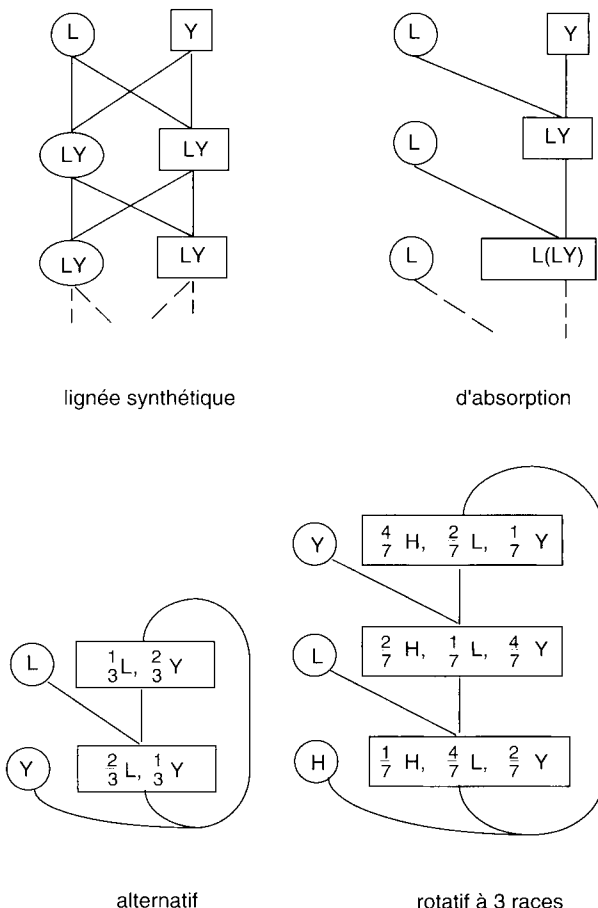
L Y

LY LY

LY LY

lignée synthétique

L Y

L LY

L L(LY)

d'absorption

L $\frac{1}{3}$L, $\frac{2}{3}$Y

Y $\frac{2}{3}$L, $\frac{1}{3}$Y

alternatif

Y $\frac{4}{7}$ H, $\frac{2}{7}$ L, $\frac{1}{7}$ Y

L $\frac{2}{7}$ H, $\frac{1}{7}$ L, $\frac{4}{7}$ Y

H $\frac{1}{7}$ H, $\frac{4}{7}$ L, $\frac{2}{7}$ Y

rotatif à 3 races